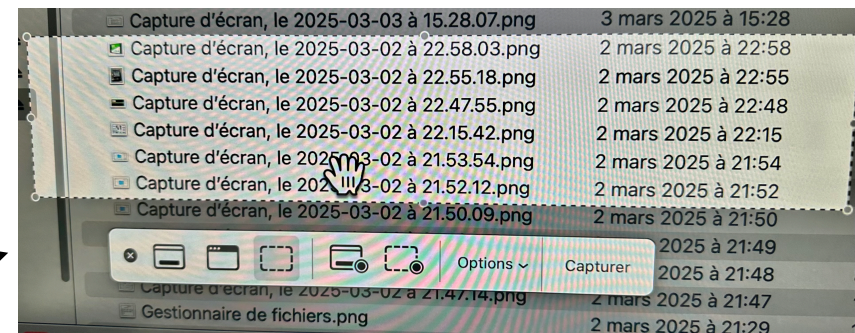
Capture d'écran, le 2025-03-03 à 15.28.07.png 3 mars 2025 à 15:28
Capture d'écran, le 2025-03-02 à 22.58.03.png 2 mars 2025 à 22:58
Capture d'écran, le 2025-03-02 à 22.55.18.png 2 mars 2025 à 22:55
Capture d'écran, le 2025-03-02 à 22.47.55.png 2 mars 2025 à 22:48
Capture d'écran, le 2025-03-02 à 22.15.42.png 2 mars 2025 à 22:15
Capture d'écran, le 20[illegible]03-02 à 21.53.54.png 2 mars 2025 à 21:54
Capture d'écran, le 20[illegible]3-02 à 21.52.12.png 2 mars 2025 à 21:52
Capture d'écran, le 2025-03-02 à 21.50.09.png 2 mars 2025 à 21:50
2025 à 21:49
Options ⌄ Capturer 2025 à 21:48
Capture d'écran, le 2025-03-02 à 21.47.14.png 2 mars 2025 à 21:47
Gestionnaire de fichiers.png 2 mars 2025 à 21:29